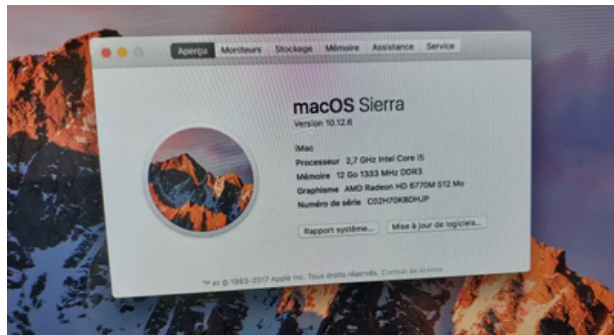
Aperçu Moniteurs Stockage Mémoire Assistance Service

macOS Sierra
Version 10.12.6

iMac
Processeur 2,7 GHz Intel Core i5
Mémoire 12 Go 1333 MHz DDR3
Graphisme AMD Radeon HD 6770M 512 Mo
Numéro de série C02H70K8DHJP

Rapport système... Mise à jour de logiciels...

™ et © 1983-2017 Apple Inc. Tous droits réservés. Contrat de licence